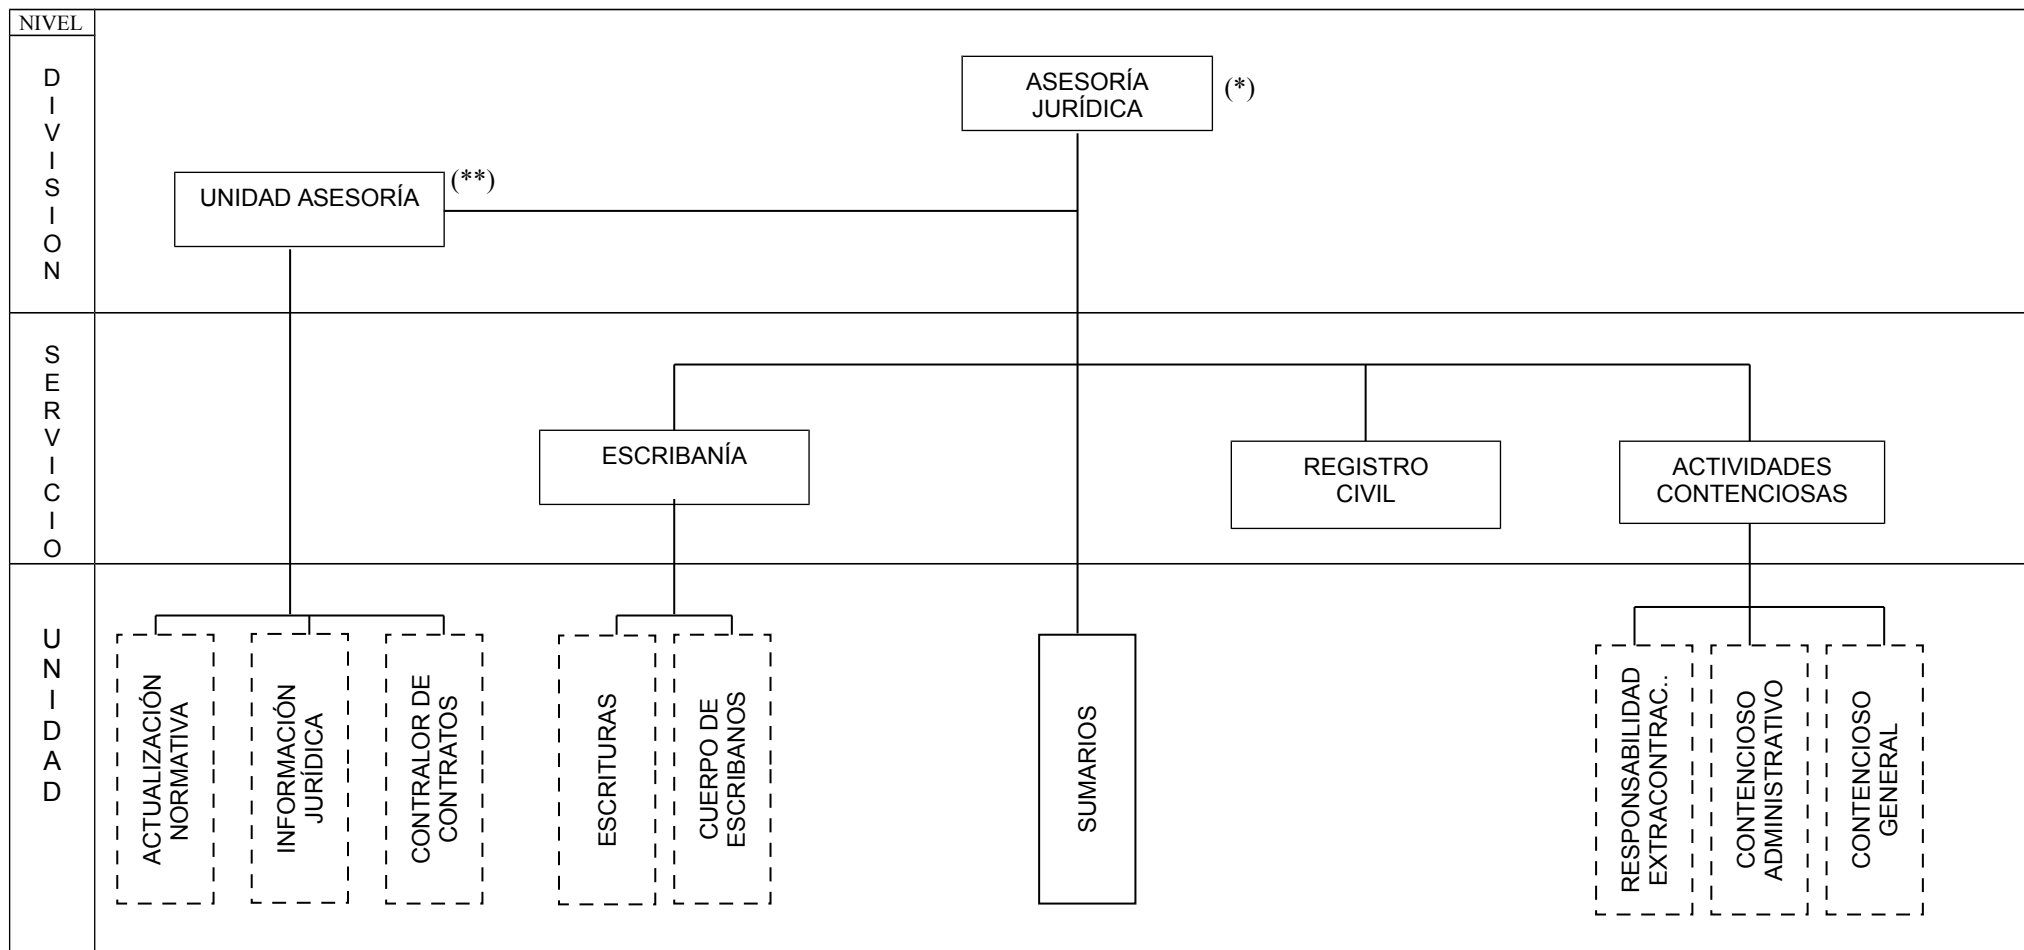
NIVEL

DIVISION

ASESORÍA JURÍDICA (*)

UNIDAD ASESORÍA (**)

SERVICIO

ESCRIBANÍA

REGISTRO CIVIL

ACTIVIDADES CONTENCIOSAS

UNIDAD

ACTUALIZACIÓN NORMATIVA

INFORMACIÓN JURÍDICA

CONTRALOR DE CONTRATOS

ESCRITURAS

CUERPO DE ESCRIBANOS

SUMARIOS

RESPONSABILIDAD EXTRACONTRAC..

CONTENCIOSO ADMINISTRATIVO

CONTENCIOSO GENERAL